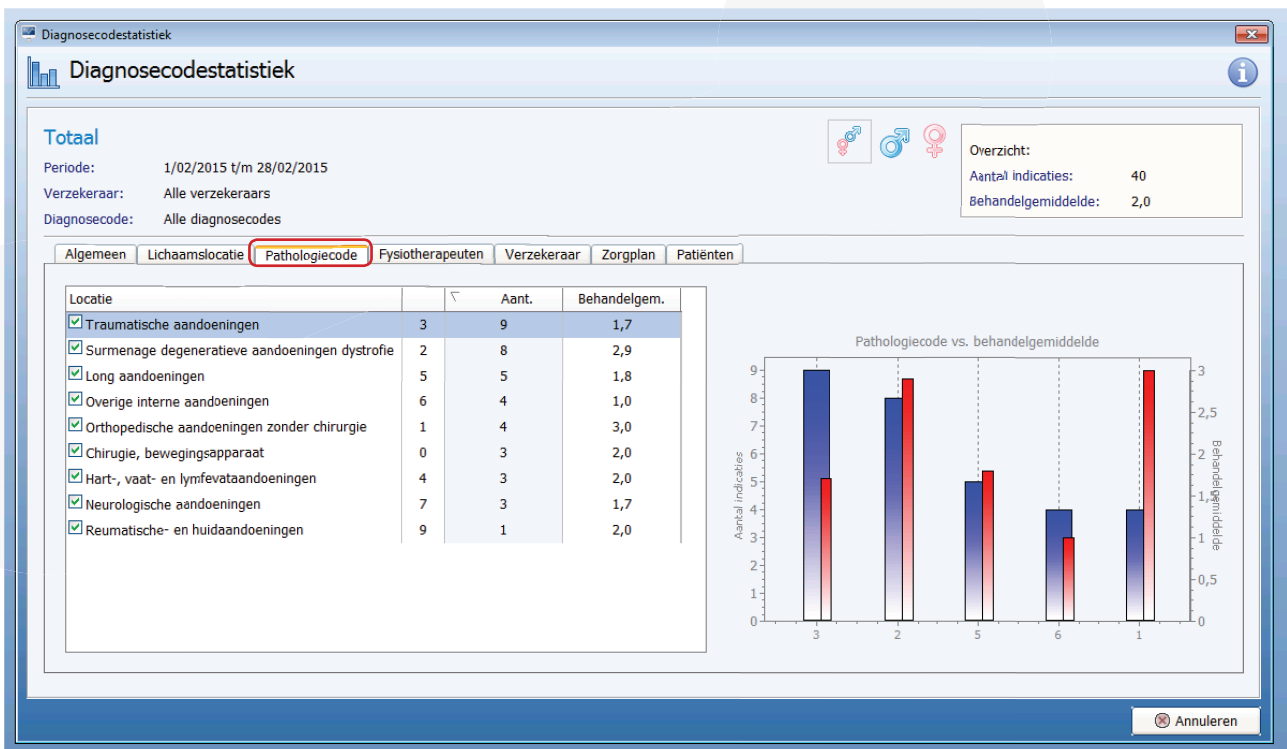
Diagnosecodestatistiek

Diagnosecodestatistiek

Totaal

Periode: 1/02/2015 t/m 28/02/2015

Verzekeraar: Alle verzekeraars

Diagnosecode: Alle diagnosecodes

Overzicht:

Aantal indicaties: 40

Behandelgemiddelde: 2,0

Algemeen | Lichaamslocatie | Pathologiecode | Fysiotherapeuten | Verzekeraar | Zorgplan | Patiënten

| Locatie | | Aant. | Behandelgem. |
|---|---|---|---|
| Traumatische aandoeningen | 3 | 9 | 1,7 |
| Surmenage degeneratieve aandoeningen dystrofie | 2 | 8 | 2,9 |
| Long aandoeningen | 5 | 5 | 1,8 |
| Overige interne aandoeningen | 6 | 4 | 1,0 |
| Orthopedische aandoeningen zonder chirurgie | 1 | 4 | 3,0 |
| Chirugie, bewegingsapparaat | 0 | 3 | 2,0 |
| Hart-, vaat- en lymfevataandoeningen | 4 | 3 | 2,0 |
| Neurologische aandoeningen | 7 | 3 | 1,7 |
| Reumatische- en huidaandoeningen | 9 | 1 | 2,0 |

Pathologiecode vs. behandelgemiddelde

Aantal indicaties

Behandelgemiddelde

0 1 2 3 4 5 6 7 8 9

0 0,5 1 1,5 2 2,5 3

3 2 5 6 1

Annuleren